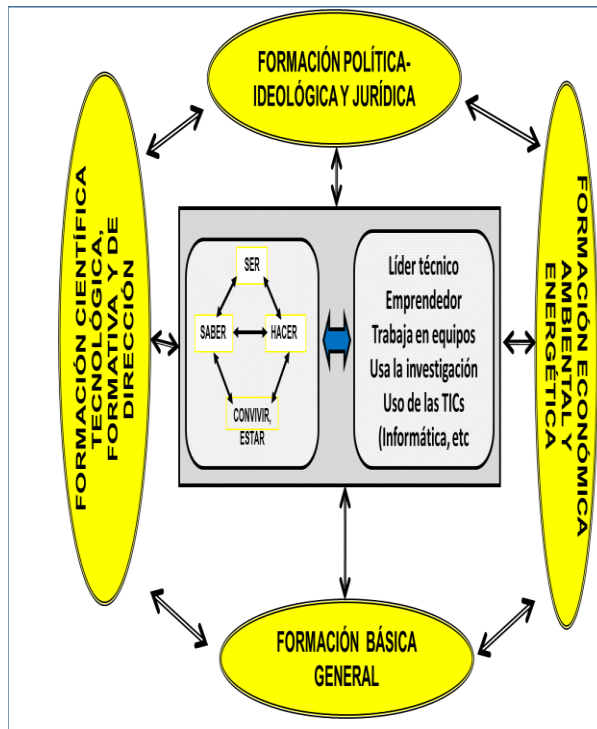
FORMACIÓN POLÍTICA-IDEOLÓGICA Y JURÍDICA

FORMACIÓN CIENTÍFICA TECNOLÓGICA, FORMATIVA Y DE DIRECCIÓN

SER

SABER

HACER

CONVIVIR, ESTAR

Líder técnico
Emprendedor
Trabaja en equipos
Usa la investigación
Uso de las TICs
(Informática, etc

FORMACIÓN ECONÓMICA AMBIENTAL Y ENERGÉTICA

FORMACIÓN BÁSICA GENERAL